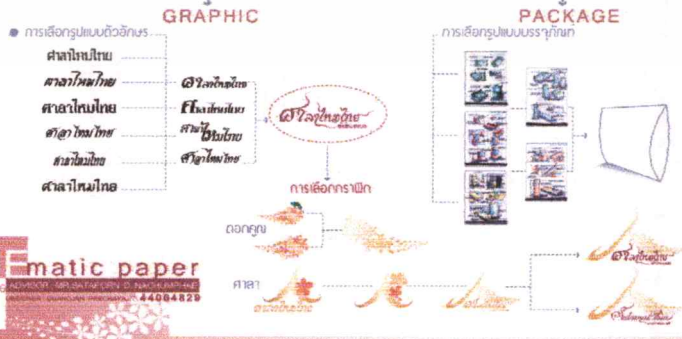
GRAPHIC

PACKAGE

การเลือกรูปแบบตัวอักษร

ศาลาไหมไทย

ศาลาไหมไทย

ศาลาไหมไทย

ศาลาไหมไทย

ศาลาไหมไทย

ศาลาไหมไทย

ศาลาไหมไทย

ศาลาไหมไทย

ศาลาไหมไทย

ศาลาไหมไทย

ศาลาไหมไทย

การเลือกรูปแบบบรรจุภัณฑ์

การเลือกกราฟิก

ดอกคูณ

ศาลา

ศาลาไหมไทย

Ematic paper

ADVISOR : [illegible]

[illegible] 44084829